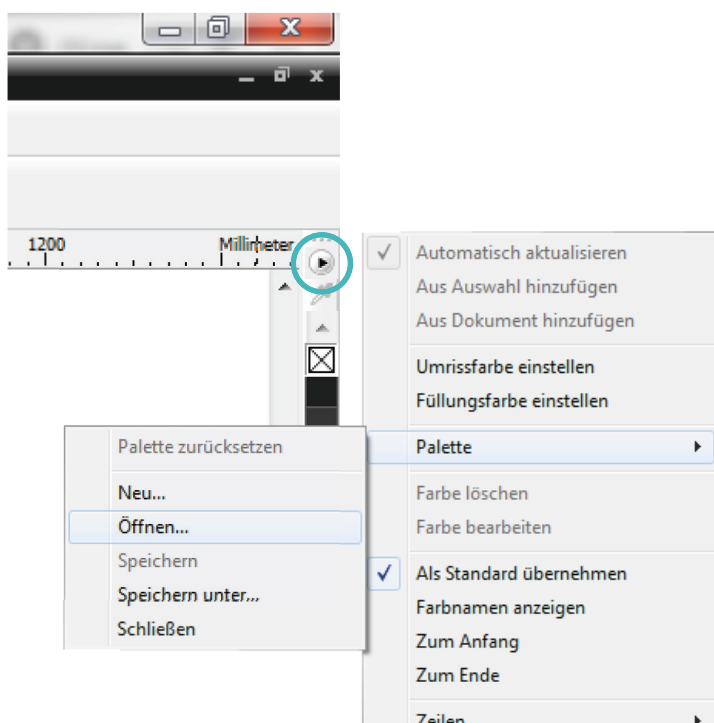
1200
Millimeter

Automatisch aktualisieren
Aus Auswahl hinzufügen
Aus Dokument hinzufügen
Umrissfarbe einstellen
Füllungsfarbe einstellen
Palette
Farbe löschen
Farbe bearbeiten
Als Standard übernehmen
Farbnamen anzeigen
Zum Anfang
Zum Ende
Zeilen

Palette zurücksetzen
Neu...
Öffnen...
Speichern
Speichern unter...
Schließen